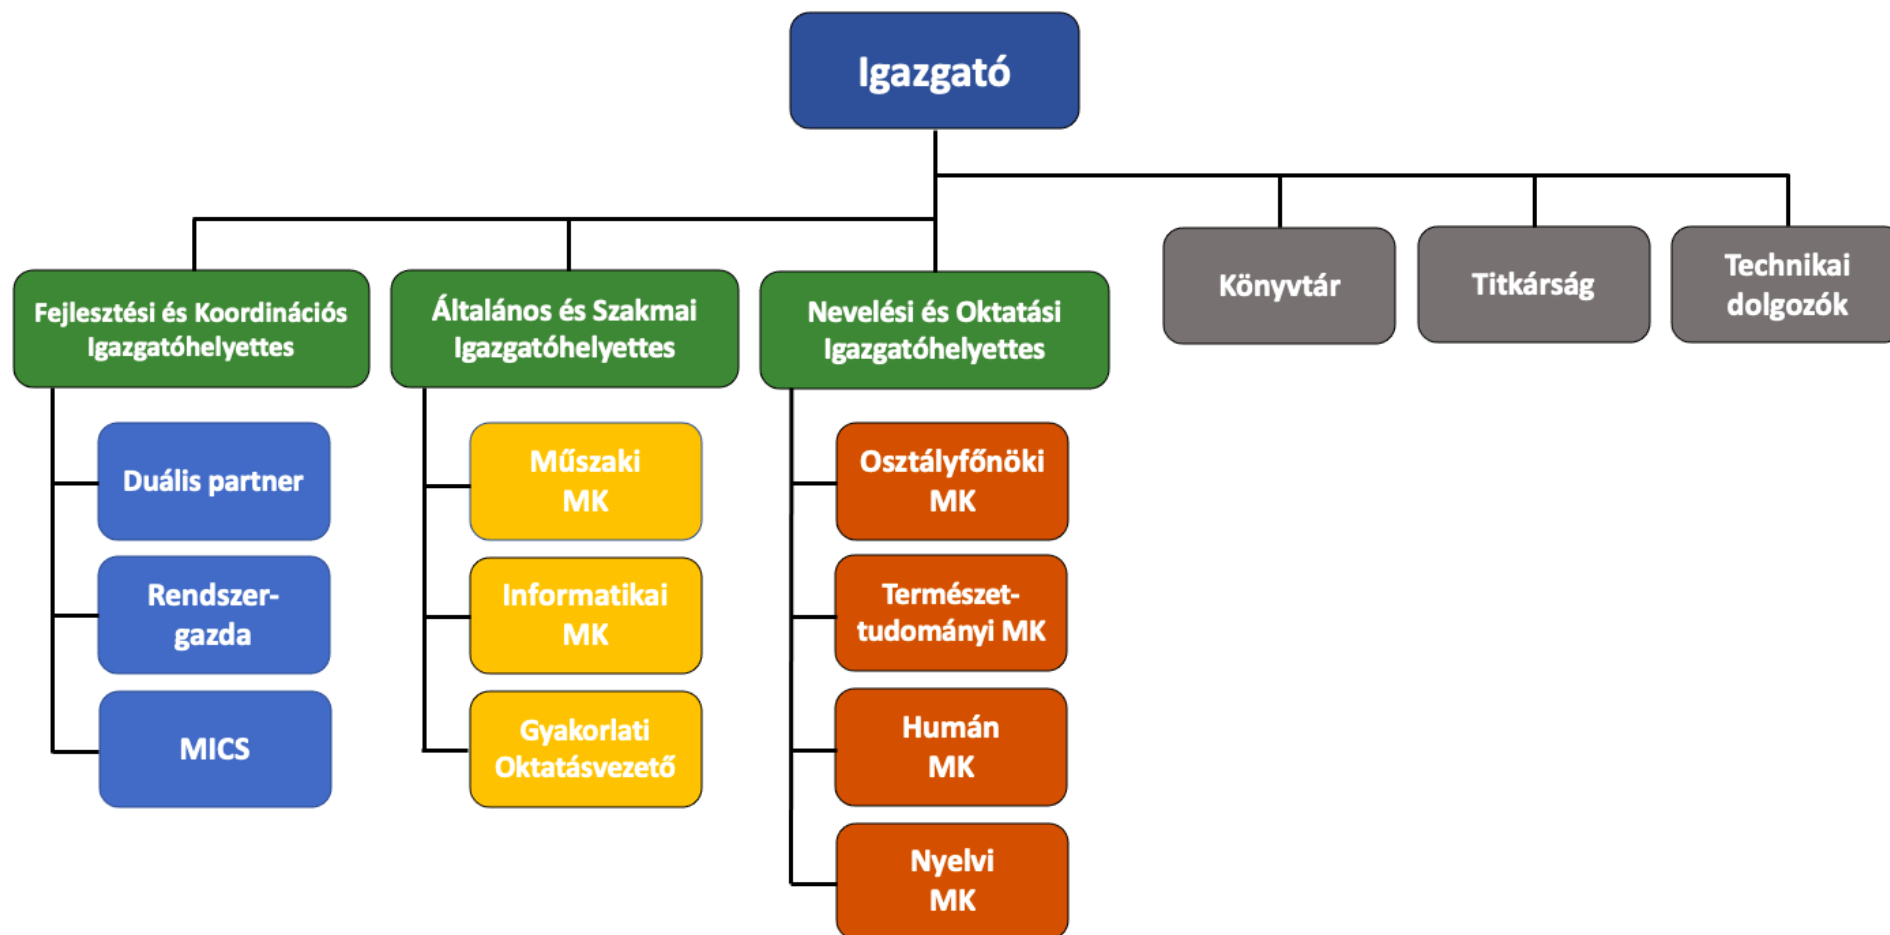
Igazgató

Fejlesztési és Koordinációs Igazgatóhelyettes

Általános és Szakmai Igazgatóhelyettes

Nevelési és Oktatási Igazgatóhelyettes

Könyvtár

Titkárság

Technikai dolgozók

Duális partner

Rendszergazda

MICS

Műszaki MK

Informatikai MK

Gyakorlati Oktatásvezető

Osztályfőnöki MK

Természettudományi MK

Humán MK

Nyelvi MK